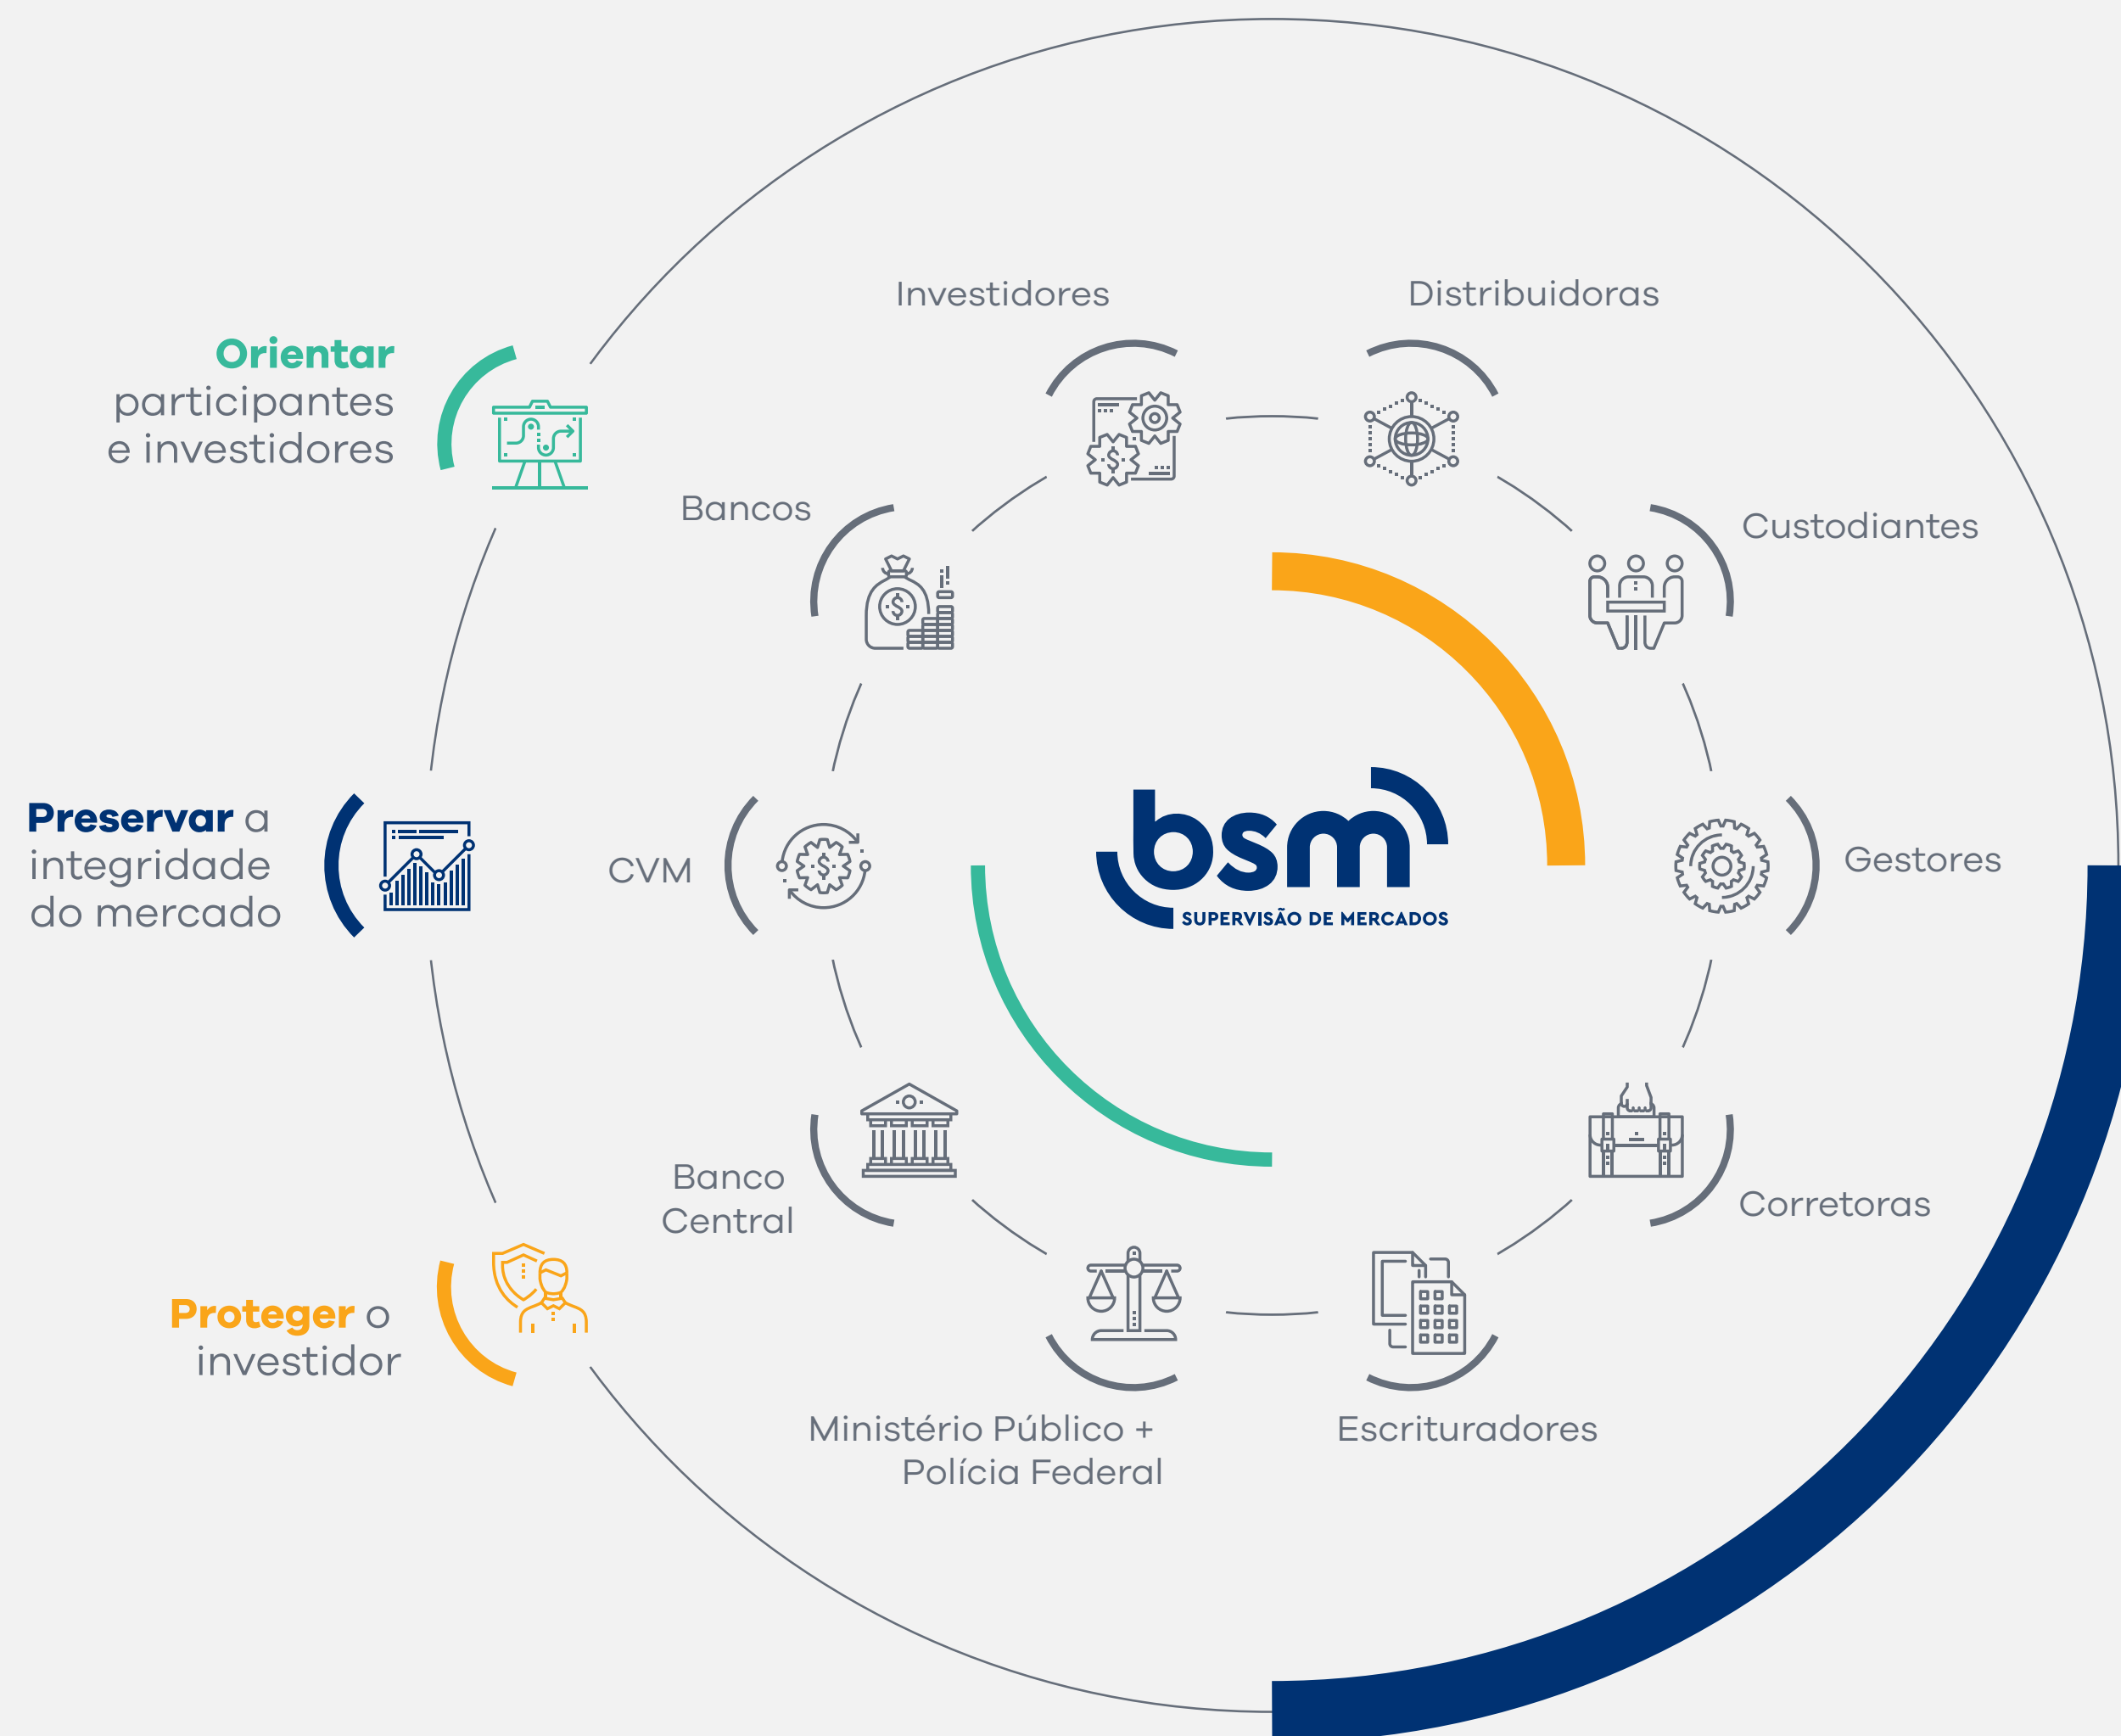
Orientar participantes e investidores

Preservar a integridade do mercado

Proteger o investidor

Investidores

Distribuidoras

Bancos

Custodiantes

CVM

bsm
SUPERVISÃO DE MERCADOS

Gestores

Banco Central

Corretoras

Ministério Público + Polícia Federal

Escrituradores